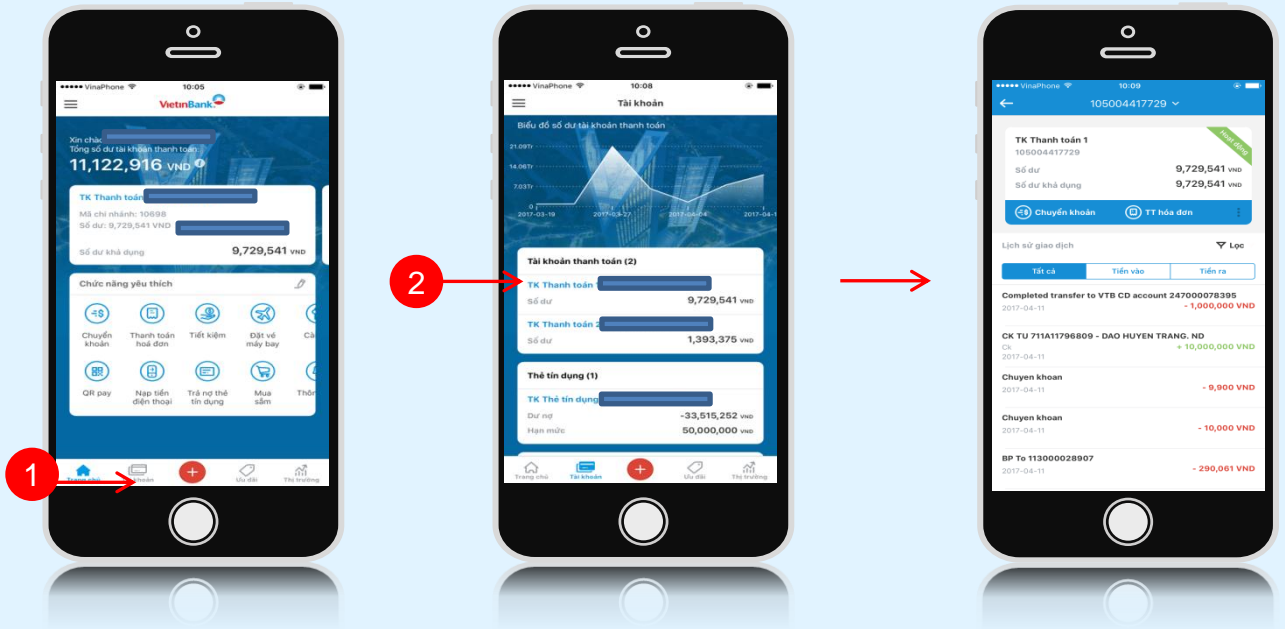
●●●●● VinaPhone 10:05
VietinBank
Xin chào
Tổng số dư tài khoản thanh toán
11,122,916 VND
TK Thanh toán
Mã chi nhánh: 10698
Số dư: 9,729,541 VND
Số dư khả dụng 9,729,541 VND
Chức năng yêu thích
Chuyển khoản
Thanh toán hoá đơn
Tiết kiệm
Đặt vé máy bay
Cà
QR pay
Nạp tiền điện thoại
Trả nợ thẻ tín dụng
Mua sắm
Thôn
Trang chủ
khoản
Ưu đãi
Thị trường
1

●●●●● VinaPhone 10:08
Tài khoản
Biểu đồ số dư tài khoản thanh toán
21.09Tr
14.06Tr
7.03Tr
0
2017-03-19
2017-03-27
2017-04-04
2017-04-1
Tài khoản thanh toán (2)
TK Thanh toán 1
Số dư 9,729,541 VND
TK Thanh toán 2
Số dư 1,393,375 VND
Thẻ tín dụng (1)
TK Thẻ tín dụng
Dư nợ -33,515,252 VND
Hạn mức 50,000,000 VND
Trang chủ
Tài khoản
Ưu đãi
Thị trường
2

●●●●● VinaPhone 10:09
105004417729
TK Thanh toán 1
105004417729
Hoạt động
Số dư 9,729,541 VND
Số dư khả dụng 9,729,541 VND
Chuyển khoản
TT hóa đơn
Lịch sử giao dịch
Lọc
Tất cả
Tiền vào
Tiền ra
Completed transfer to VTB CD account 247000078395
2017-04-11 - 1,000,000 VND
CK TU 711A11796809 - DAO HUYEN TRANG. ND
Ck
2017-04-11 + 10,000,000 VND
Chuyen khoan
2017-04-11 - 9,900 VND
Chuyen khoan
2017-04-11 - 10,000 VND
BP To 113000028907
2017-04-11 - 290,061 VND